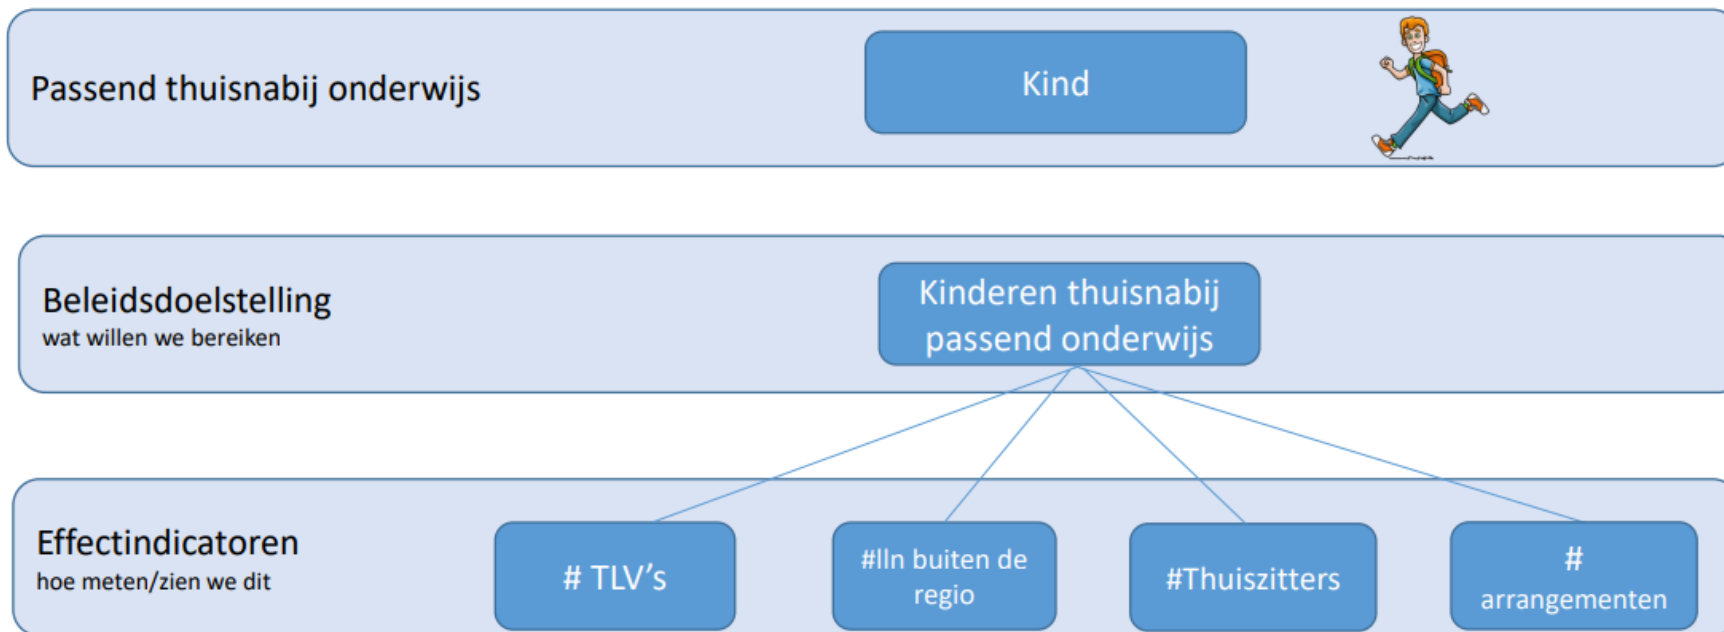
Passend thuisnabij onderwijs

Kind

Beleidsdoelstelling
wat willen we bereiken

Kinderen thuisnabij passend onderwijs

Effectindicatoren
hoe meten/zien we dit

# TLV's

#lln buiten de regio

#Thuiszitters

# arrangementen